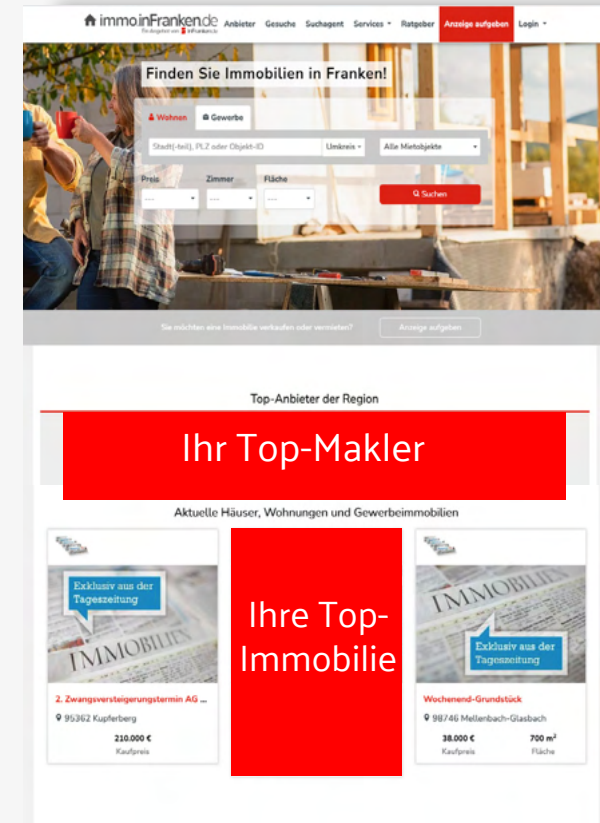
immo.inFranken.de
Ein Angebot von inFranken.de

Anbieter Gesuche Suchagent Services Ratgeber Anzeige aufgeben Login

Finden Sie Immobilien in Franken!

Wohnen Gewerbe

Stadt(-teil), PLZ oder Objekt-ID Umkreis Alle Mietobjekte

Preis Zimmer Fläche

---- ---- ----

Suchen

Sie möchten eine Immobilie verkaufen oder vermieten? Anzeige aufgeben

Top-Anbieter der Region

Ihr Top-Makler

Aktuelle Häuser, Wohnungen und Gewerbeimmobilien

Exklusiv aus der Tageszeitung

IMMOBILIEN

2. Zwangsversteigerungstermin AG ...

96362 Kupferberg

210.000 €
Kaufpreis

Ihre Top-Immobilie

IMMOBILIEN

Exklusiv aus der Tageszeitung

Wochenend-Grundstück

98746 Mellenbach-Glasbach

38.000 €
Kaufpreis

700 m²
Fläche